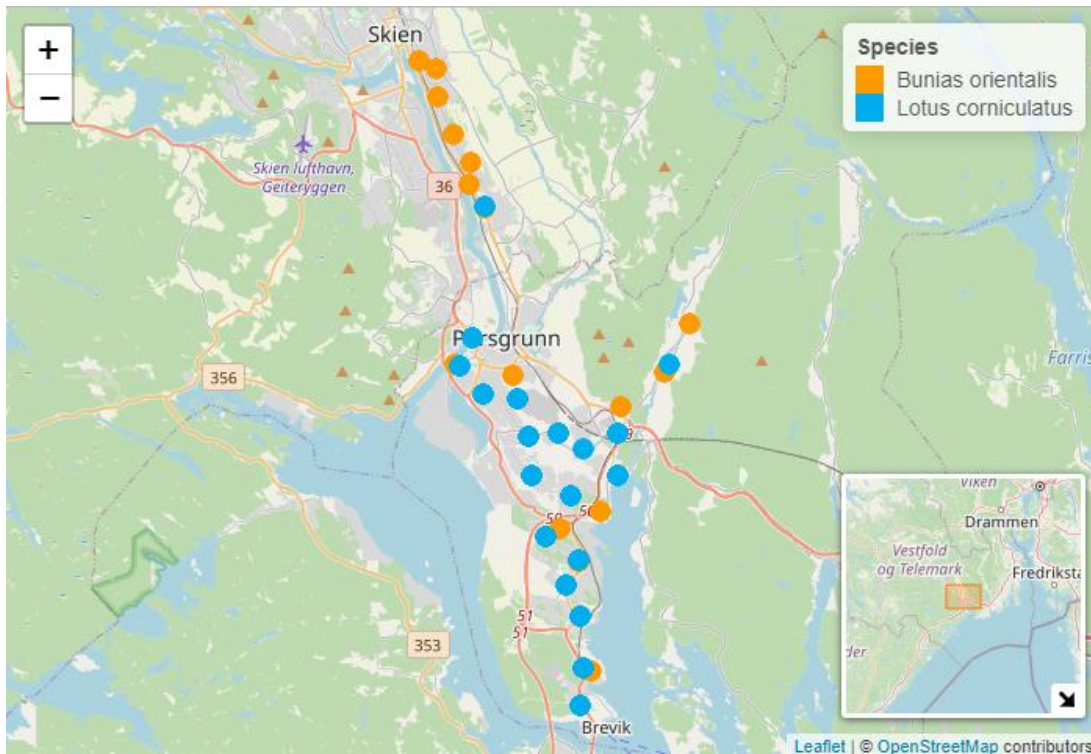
+
−
Skien
Species
Bunias orientalis
Lotus corniculatus
Skien lufthavn, Geiteryggen
36
Porsgrunn
Farris
356
Viken
Drammen
Vestfold og Telemark
Fredrikstad
der
59
56
51
51
353
Brevik
Leaflet | © OpenStreetMap contributors